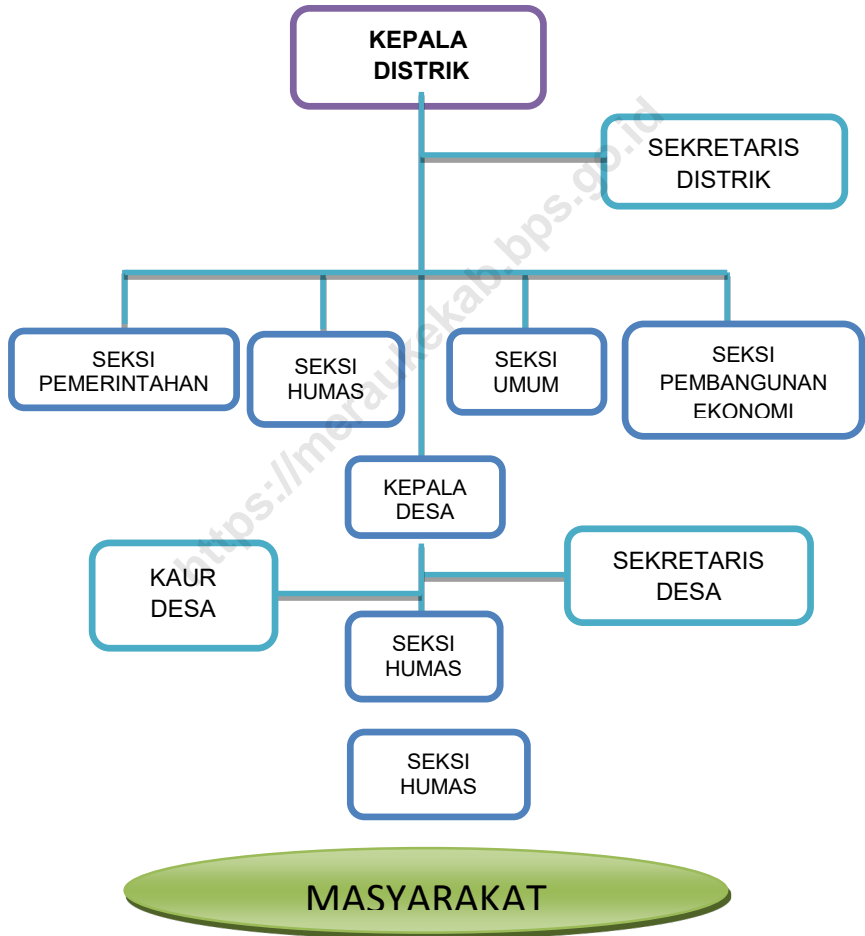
KEPALA DISTRIK

SEKRETARIS DISTRIK

SEKSI PEMERINTAHAN

SEKSI HUMAS

SEKSI UMUM

SEKSI PEMBANGUNAN EKONOMI

KEPALA DESA

KAUR DESA

SEKRETARIS DESA

SEKSI HUMAS

SEKSI HUMAS

MASYARAKAT

https://meraukekab.bps.go.id